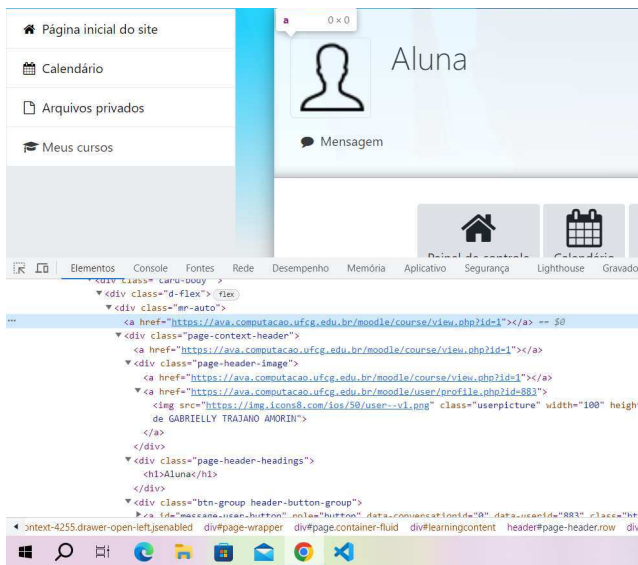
Página inicial do site

Calendário

Arquivos privados

Meus cursos

a 0 × 0

Aluna

Mensagem

Painel de controle Calendário

Elementos Console Fontes Rede Desempenho Memória Aplicativo Segurança Lighthouse Gravado

<div class="card-body">
▼<div class="d-flex"> flex
▼<div class="mr-auto">
<a href="https://ava.computacao.ufcg.edu.br/moodle/course/view.php?id=1"></a> == $0
▼<div class="page-context-header">
<a href="https://ava.computacao.ufcg.edu.br/moodle/course/view.php?id=1"></a>
▼<div class="page-header-image">
<a href="https://ava.computacao.ufcg.edu.br/moodle/course/view.php?id=1"></a>
▼<a href="https://ava.computacao.ufcg.edu.br/moodle/user/profile.php?id=883">
<img src="https://img.icons8.com/ios/50/user--v1.png" class="userpicture" width="100" heigh
de GABRIELLY TRAJANO AMORIN">
</a>
</div>
▼<div class="page-header-headings">
<h1>Aluna</h1>
</div>
▼<div class="btn-group header-button-group">
▶<a id="message-user-button" role="button" data-conversationid="0" data-userid="883" class="bt

ontext-4255.drawer-open-left.jsenabled div#page-wrapper div#page.container-fluid div#learningcontent header#page-header.row div